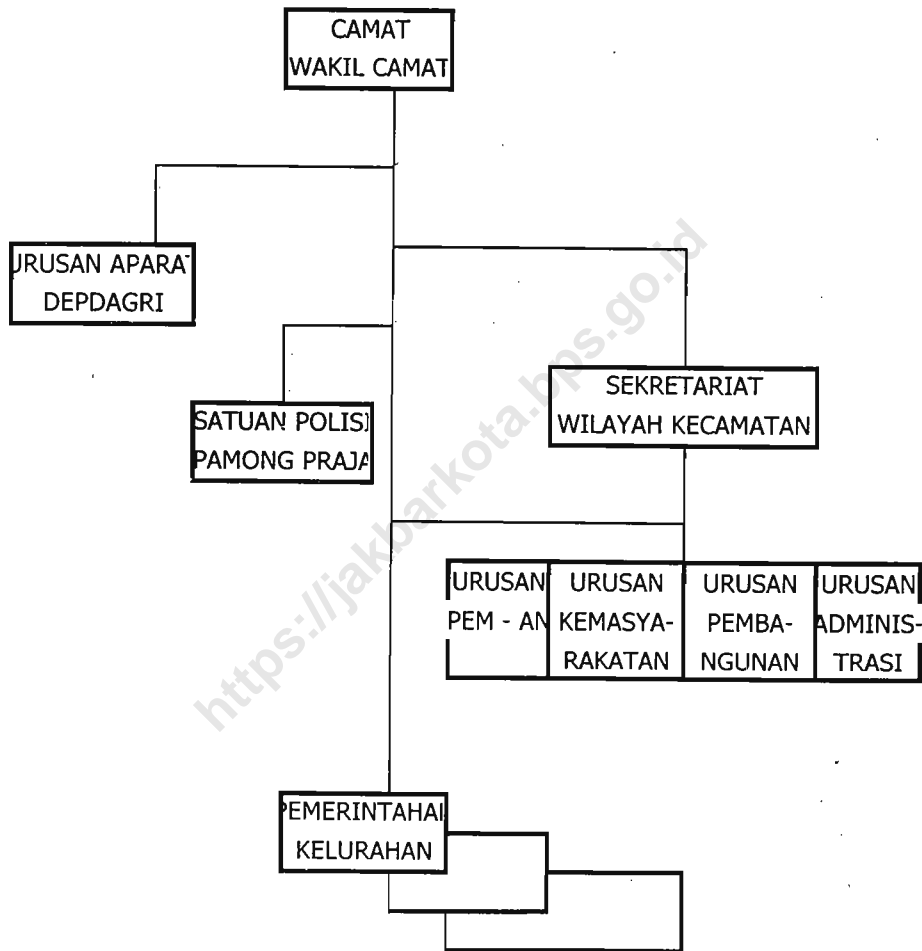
CAMAT
WAKIL CAMAT

URUSAN APARAT
DEPDAGRI

SATUAN POLISI
PAMONG PRAJA

SEKRETARIAT
WILAYAH KECAMATAN

URUSAN
PEM - AN

URUSAN
KEMASYARAKATAN

URUSAN
PEMBANGUNAN

URUSAN
ADMINISTRASI

PEMERINTAHAN
KELURAHAN

https://jakbarkota.bps.go.id